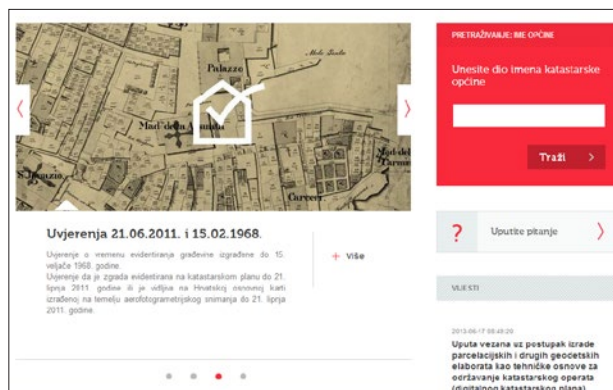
Molo Santo

Palazzo

Mad. della Annuntia

S. Ignazio

Mad. del Carmen

Carceri

Uvjerenja 21.06.2011. i 15.02.1968.

Uvjerenje o vremenu evidentiranja građevine izgrađene do 15. veljače 1968. godine.
Uvjerenje da je zgrada evidentirana na katastarskom planu do 21. lipnja 2011. godine ili je vidljiva na Hrvatskoj osnovnoj karti izrađenoj na temelju aerofotogrametrijskog snimanja do 21. lipnja 2011. godine.

+ Više

PRETRAŽIVANJE: IME OPĆINE

Unesite dio imena katastarske općine

Traži >

?

Uputite pitanje

>

VIJESTI

2013-06-17 08:49:20

Uputa vezana uz postupak izrade parcelacijskih i drugih geodetskih elaborata kao tehničke osnove za održavanje katastarskog operata (digitalnog katastarskog plana)